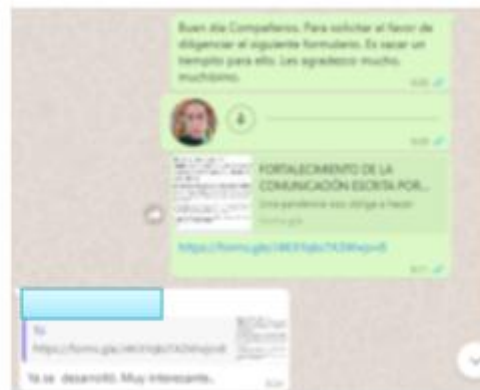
Buen día Compañeros. Para solicitar el favor de diligenciar el siguiente formulario. Es sacar un tiempito para ello. Les agradezco mucho, muchísimo.

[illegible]

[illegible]

FORTALECIMIENTO DE LA COMUNICACIÓN ESCRITA POR...

Una pandemia nos obliga a hacer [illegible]

https://forms.gle/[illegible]

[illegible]

Tú

https://forms.gle/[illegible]

Ya se desarrolló. Muy interesante.

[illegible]